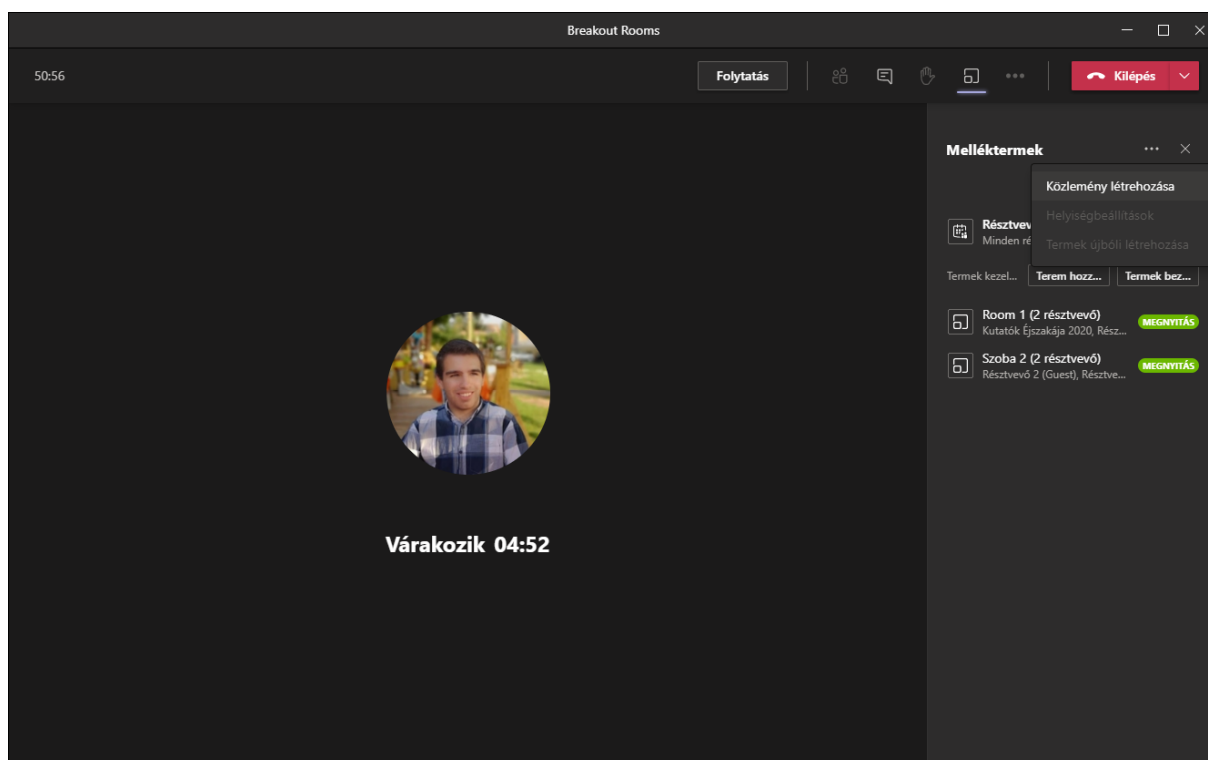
Breakout Rooms

50:56

Folytatás

Kilépés

Várakozik 04:52

Melléktermek

Közlemény létrehozása

Helyiségbeállítások

Termek újbóli létrehozása

Résztvev

Minden ré

Termek kezel...

Terem hozz...

Termek bez...

Room 1 (2 résztvevő)

Kutatók Éjszakája 2020, Rész...

MEGNYITÁS

Szoba 2 (2 résztvevő)

Résztvevő 2 (Guest), Résztve...

MEGNYITÁS